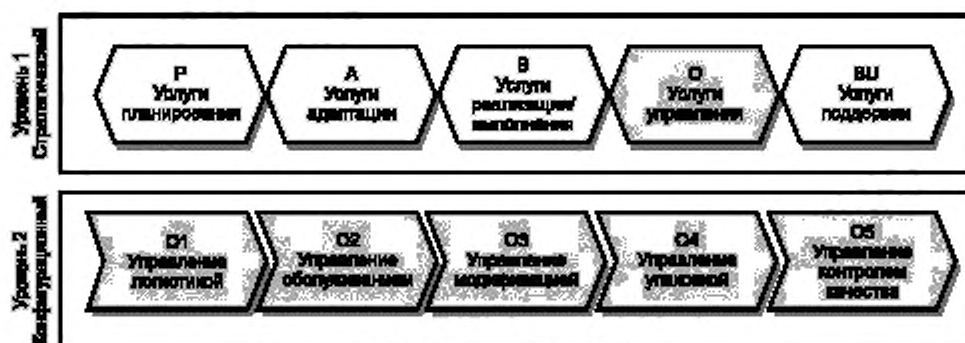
Уровень 1 Стратегический

P Услуги планирования

A Услуги адаптации

B Услуги реализации/ выполнения

O Услуги управления

BU Услуги поддержки

Уровень 2 Конфигурационный

O1 Управление логистикой

O2 Управление оборудованием

O3 Управление модернизацией

O4 Управление упаковкой

O5 Управление контролем качества